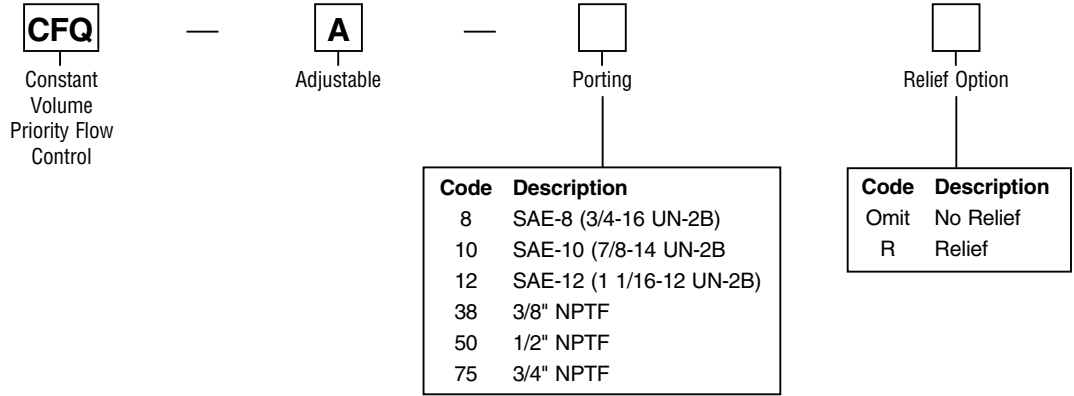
CFQ — A —

Constant Volume Priority Flow Control

Adjustable

Porting

Relief Option

| Code | Description |
|---|---|
| 8 | SAE-8 (3/4-16 UN-2B) |
| 10 | SAE-10 (7/8-14 UN-2B |
| 12 | SAE-12 (1 1/16-12 UN-2B) |
| 38 | 3/8" NPTF |
| 50 | 1/2" NPTF |
| 75 | 3/4" NPTF |

| Code | Description |
|---|---|
| Omit | No Relief |
| R | Relief |